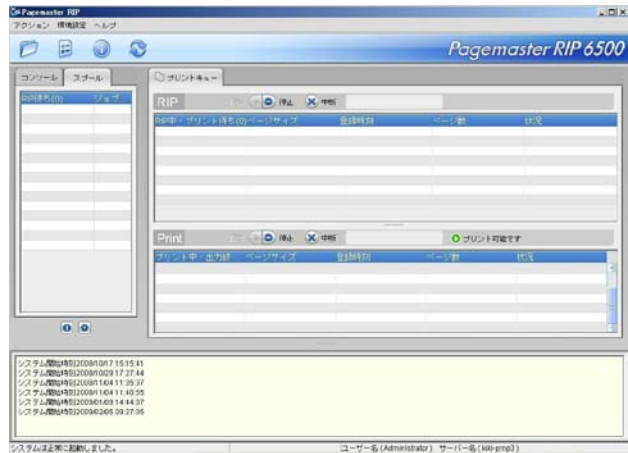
Pagemaster RIP
アクション 環境設定 ヘルプ

Pagemaster RIP 6500

コンソール スプール

RIP待ち(0) ジョブ

プリントキュー

RIP
停止 中断

RIP中・プリント待ち(0) ページサイズ 登録時刻 ページ数 状況

Print
停止 中断 プリント可能です

プリント中・出力済 ページサイズ 登録時刻 ページ数 状況

システム開始時刻2008/10/17 15:15:41
システム開始時刻2008/10/29 17:27:44
システム開始時刻2008/11/04 11:35:37
システム開始時刻2008/11/04 11:40:55
システム開始時刻2009/01/09 14:44:37
システム開始時刻2009/02/05 09:27:35

システムは正常に起動しました。
ユーザー名(Administrator) サーバー名(kiki-pmp3)